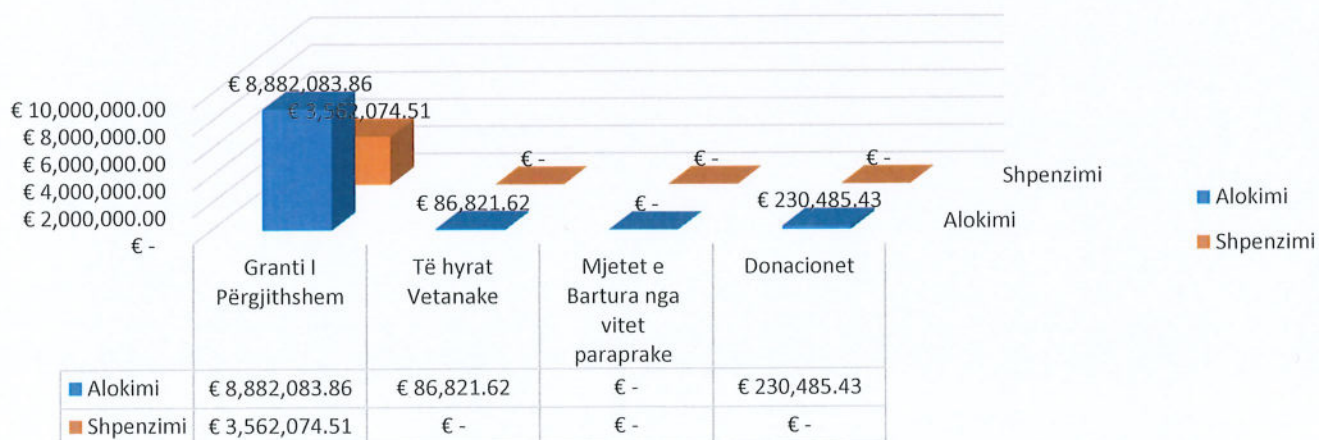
€ 8,882,083.86
€ 3,562,074.51

€ 10,000,000.00
€ 8,000,000.00
€ 6,000,000.00
€ 4,000,000.00
€ 2,000,000.00
€ -

€ -
€ -
€ -
Shpenzimi
€ 86,821.62
€ -
€ 230,485.43
Alokimi

Alokimi
Shpenzimi

| | Granti I Përgjithshem | Të hyrat Vetanake | Mjetet e Bartura nga vitet paraprake | Donacionet |
|---|---|---|---|---|
| Alokimi | € 8,882,083.86 | € 86,821.62 | € - | € 230,485.43 |
| Shpenzimi | € 3,562,074.51 | € - | € - | € - |